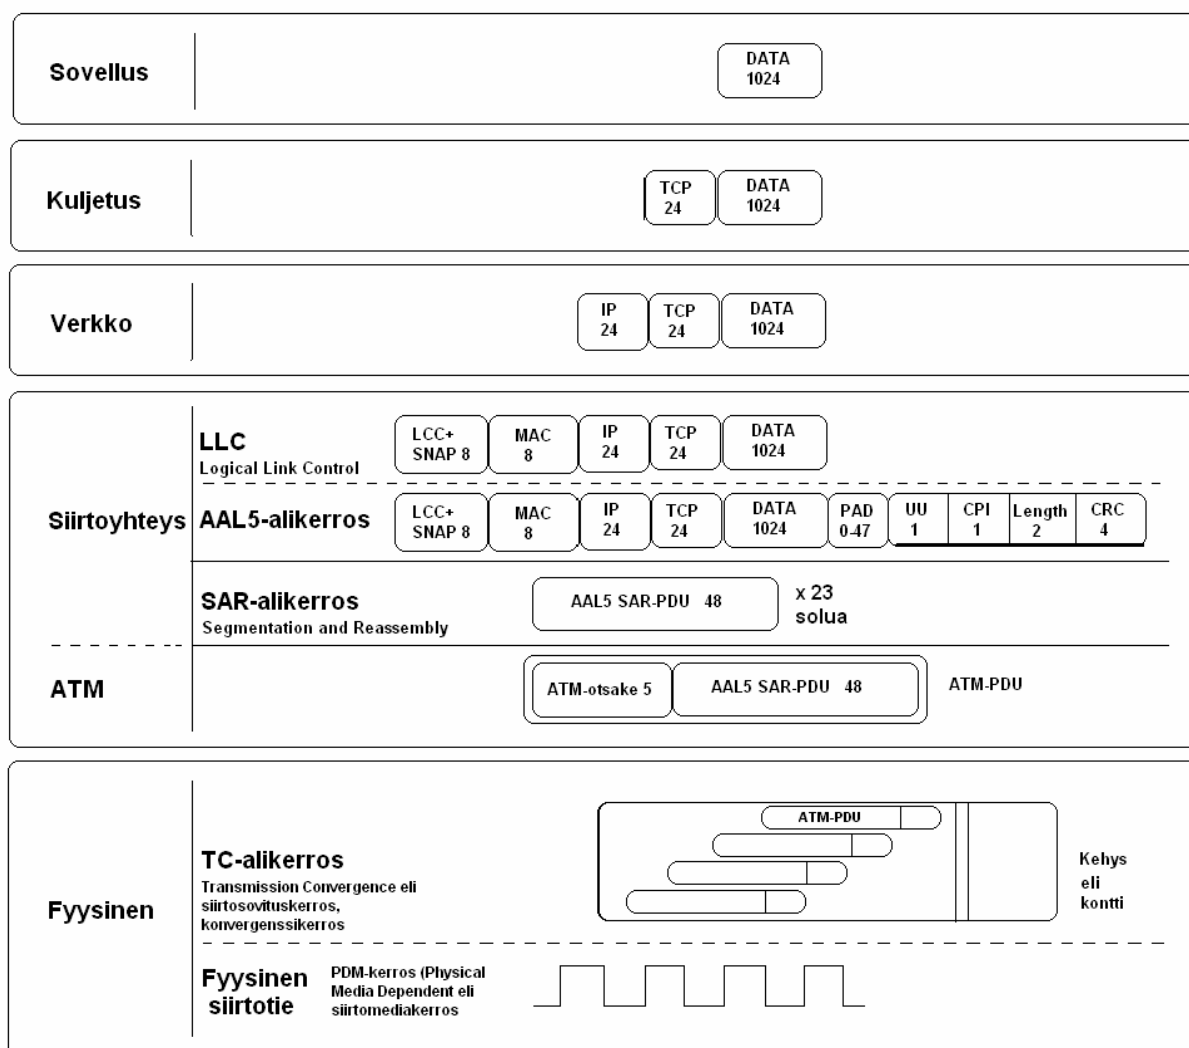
Sovellus

DATA 1024

Kuljetus

TCP 24 | DATA 1024

Verkko

IP 24 | TCP 24 | DATA 1024

Siirtoyhteys

LLC
Logical Link Control

LCC+ SNAP 8 | MAC 8 | IP 24 | TCP 24 | DATA 1024

AAL5-alikerros

LCC+ SNAP 8 | MAC 8 | IP 24 | TCP 24 | DATA 1024 | PAD 0-47 | UU 1 | CPI 1 | Length 2 | CRC 4

SAR-alikerros
Segmentation and Reassembly

AAL5 SAR-PDU 48

x 23 solua

ATM

ATM-otsake 5 | AAL5 SAR-PDU 48

ATM-PDU

Fyysinen

TC-alikerros
Transmission Convergence eli siirtosovituskerros, konvergenssikerros

ATM-PDU

Kehys eli kontti

Fyysinen siirtotie

PDM-kerros (Physical Media Dependent eli siirtomediakerros